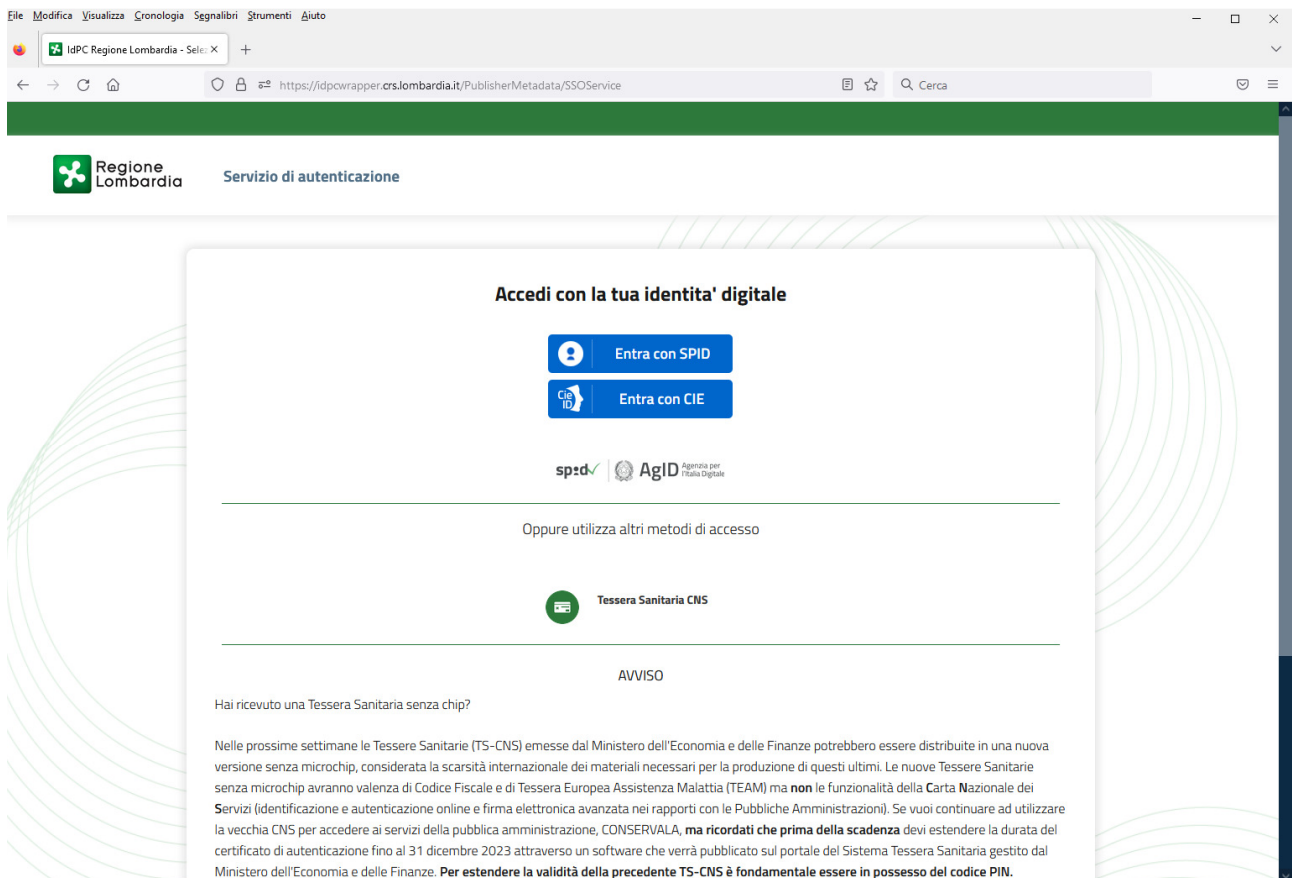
File Modifica Visualizza Cronologia Segnalibri Strumenti Aiuto

IdPC Regione Lombardia - Sele: ×

https://idpcwrapper.crs.lombardia.it/PublisherMetadata/SSOService

Cerca

Regione Lombardia

Servizio di autenticazione

Accedi con la tua identita' digitale

Entra con SPID

Cie ID Entra con CIE

spid AgID Agenzia per l'Italia Digitale

Oppure utilizza altri metodi di accesso

Tessera Sanitaria CNS

AVVISO

Hai ricevuto una Tessera Sanitaria senza chip?

Nelle prossime settimane le Tessere Sanitarie (TS-CNS) emesse dal Ministero dell'Economia e delle Finanze potrebbero essere distribuite in una nuova versione senza microchip, considerata la scarsità internazionale dei materiali necessari per la produzione di questi ultimi. Le nuove Tessere Sanitarie senza microchip avranno valenza di Codice Fiscale e di Tessera Europea Assistenza Malattia (TEAM) ma non le funzionalità della Carta Nazionale dei Servizi (identificazione e autenticazione online e firma elettronica avanzata nei rapporti con le Pubbliche Amministrazioni). Se vuoi continuare ad utilizzare la vecchia CNS per accedere ai servizi della pubblica amministrazione, CONSERVALA, ma ricordati che prima della scadenza devi estendere la durata del certificato di autenticazione fino al 31 dicembre 2023 attraverso un software che verrà pubblicato sul portale del Sistema Tessera Sanitaria gestito dal Ministero dell'Economia e delle Finanze. Per estendere la validità della precedente TS-CNS è fondamentale essere in possesso del codice PIN.